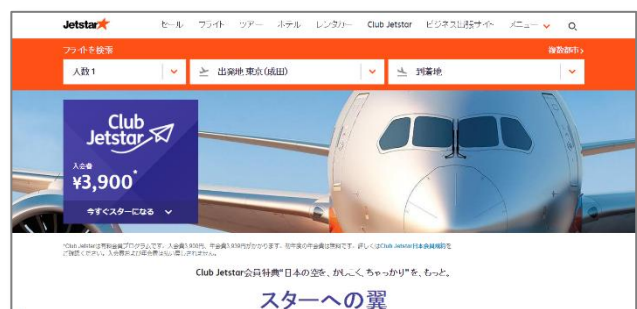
Jetstar セール フライト ツアー ホテル レンタカー Club Jetstar ビジネス出張サイト メニュー

フライトを検索 複数都市

人数 1 出発地 東京(成田) 到着地

Club Jetstar

入会費 ¥3,900*

今すぐスターになる

*Club Jetstarは有料会員プログラムです。入会費3,900円、年会費3,900円がかかります。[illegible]

Club Jetstar会員特典"日本の空を、かしこく、ちゃっかり"を、もっと。

スターへの翼